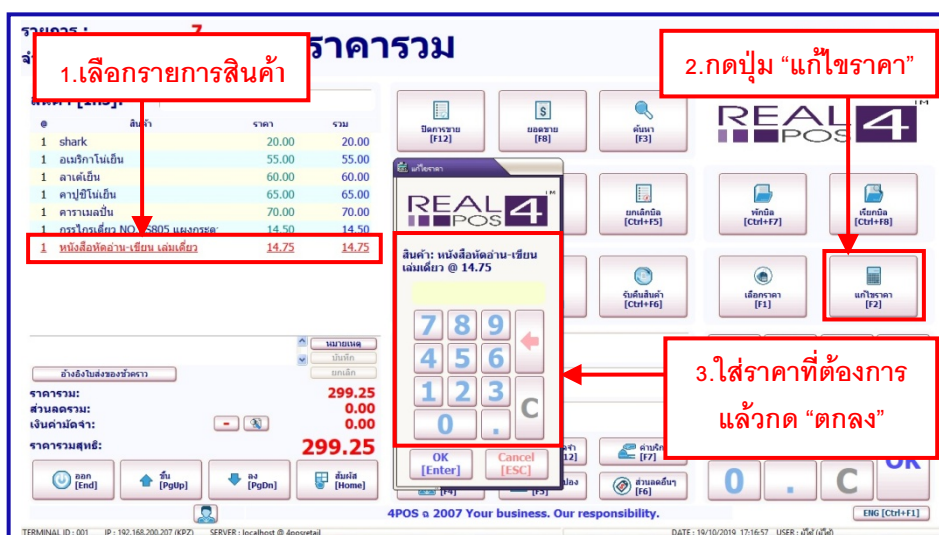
รายการ : 7
จำ
ราคารวม

1.เลือกรายการสินค้า

2.กดปุ่ม "แก้ไขราคา"

สินค้า [Ins]:

| @ | สินค้า | ราคา | รวม |
|---|---|---|---|
| 1 | shark | 20.00 | 20.00 |
| 1 | อเมริกาโน่เย็น | 55.00 | 55.00 |
| 1 | ลาเต้เย็น | 60.00 | 60.00 |
| 1 | คาปูชิโน่เย็น | 65.00 | 65.00 |
| 1 | คาราเมลปั่น | 70.00 | 70.00 |
| 1 | กรรไกรเดี่ยว NO. S805 แผงกระดา | 14.50 | 14.50 |
| 1 | หนังสือหัดอ่าน-เขียน เล่มเดี่ยว | 14.75 | 14.75 |

ปิดการขาย [F12]
ยอดขาย [F8]
ค้นหา [F3]

REAL POS 4

แก้ไขราคา
REAL POS 4
สินค้า: หนังสือหัดอ่าน-เขียน เล่มเดี่ยว @ 14.75

7 8 9
4 5 6
1 2 3
0 .
C

OK [Enter]
Cancel [ESC]

ยกเลิกบิล [Ctrl+F5]
พักบิล [Ctrl+F7]
เรียกบิล [Ctrl+F8]
รับคืนสินค้า [Ctrl+F6]
เลือกราคา [F1]
แก้ไขราคา [F2]

3.ใส่ราคาที่ต้องการ แล้วกด "ตกลง"

หมายเหตุ
บันทึก
ยกเลิก
อ้างอิงใบสั่งของชั่วคราว

ราคารวม: 299.25
ส่วนลดรวม: 0.00
เงินค่ามัดจำ: 0.00
ราคารวมสุทธิ: 299.25

ออก [End]
ขึ้น [PgUp]
ลง [PgDn]
สมาชิก [Home]

[F4]
[F5]
[12]
ค่าบริการ [F7]
ส่วนลดอื่นๆ [F6]
0 . C OK

4POS ® 2007 Your business. Our responsibility.
ENG [Ctrl+F1]

TERMINAL ID : 001 IP : 192.168.200.207 (KPZ) SERVER : localhost @ 4posretail
DATE : 19/10/2019 17:16:57 USER : แม็ป (แม็ป)